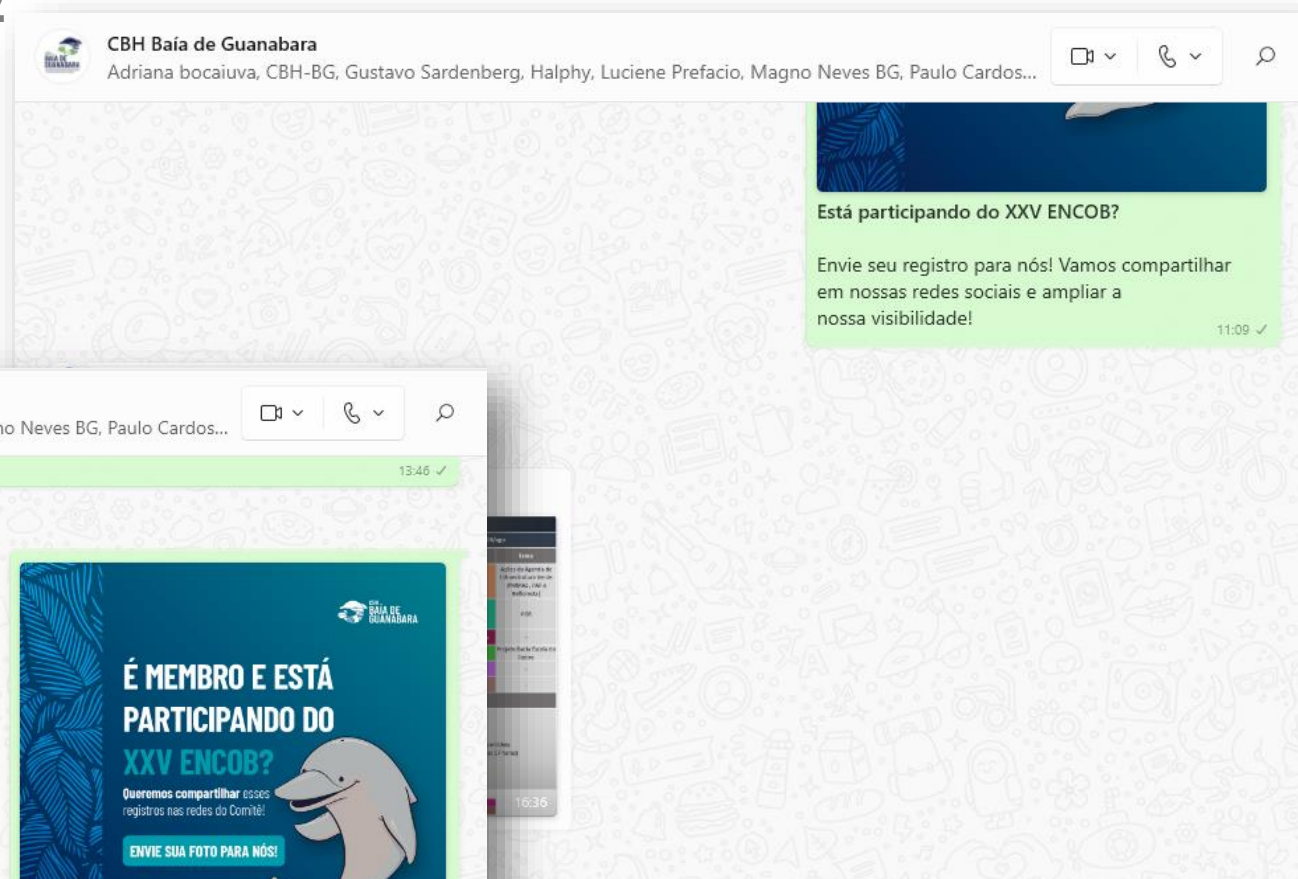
CBH Baía de Guanabara
Adriana bocaiuva, CBH-BG, Gustavo Sardenberg, Halphy, Luciene Prefacio, Magno Neves BG, Paulo Cardos...

Está participando do XXV ENCOB?

Envie seu registro para nós! Vamos compartilhar em nossas redes sociais e ampliar a nossa visibilidade!
11:09

no Neves BG, Paulo Cardos...

13:46

16:36

CBH BAÍA DE GUANABARA

É MEMBRO E ESTÁ PARTICIPANDO DO XXV ENCOB?

Queremos compartilhar esses registros nas redes do Comitê!

ENVIE SUA FOTO PARA NÓS!